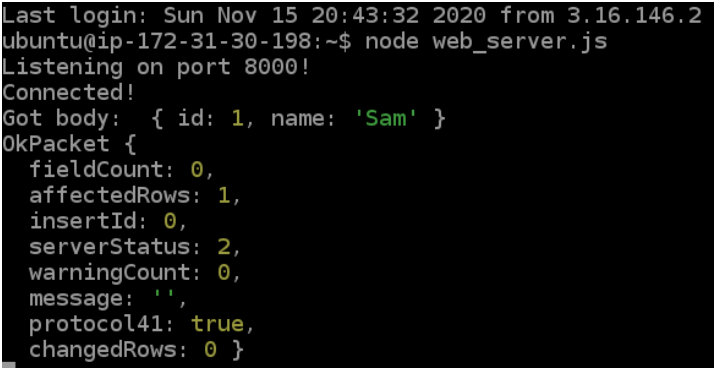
Last login: Sun Nov 15 20:43:32 2020 from 3.16.146.2
ubuntu@ip-172-31-30-198:~$ node web_server.js
Listening on port 8000!
Connected!
Got body:  { id: 1, name: 'Sam' }
OkPacket {
  fieldCount: 0,
  affectedRows: 1,
  insertId: 0,
  serverStatus: 2,
  warningCount: 0,
  message: '',
  protocol41: true,
  changedRows: 0 }